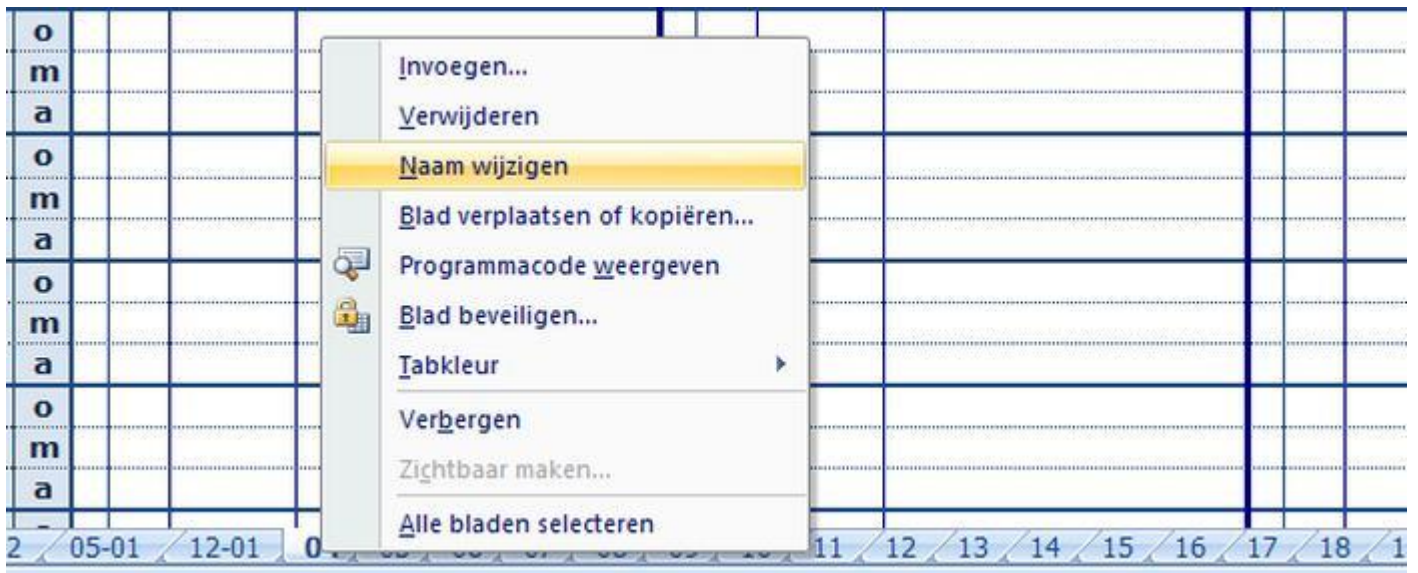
o
m
a
o
m
a
o
m
a
o
m
a

Invoegen...
Verwijderen
Naam wijzigen
Blad verplaatsen of kopiëren...
Programmacode weergeven
Blad beveiligen...
Tabkleur
Verbergen
Zichtbaar maken...
Alle bladen selecteren

2 05-01 12-01 01 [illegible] 11 12 13 14 15 16 17 18 1